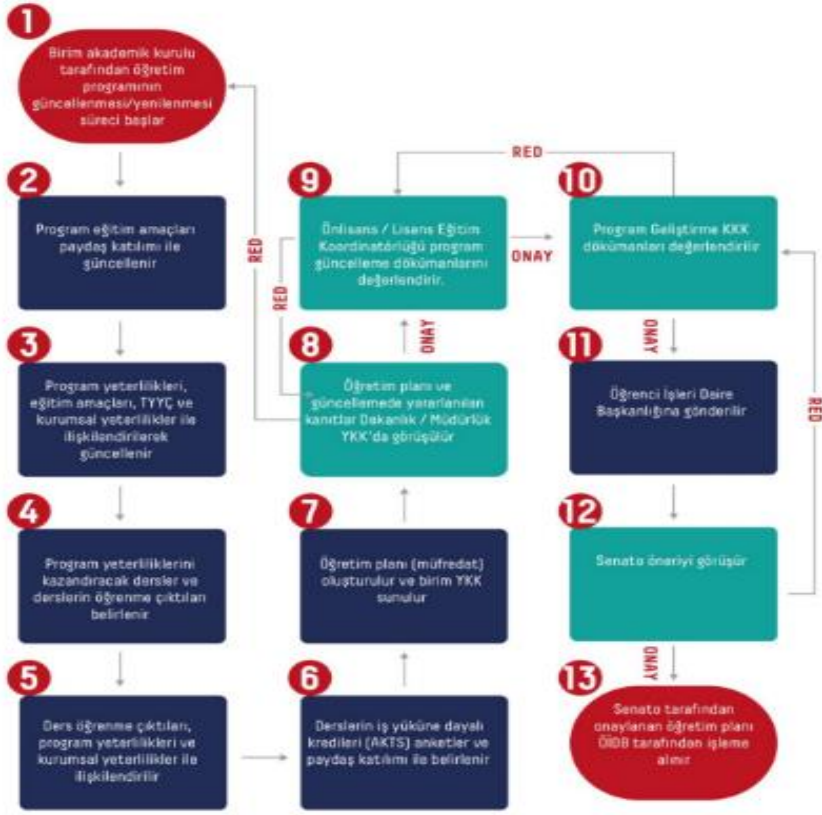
1

Birim akademik kurulu tarafından öğretim programının güncellenmesi/yenilenmesi süreci başlar

2

Program eğitim amaçları paydaş katılımı ile güncellenir

3

Program yeterlilikleri, eğitim amaçları, TYYÇ ve kurumsal yeterlilikler ile ilişkilendirilerek güncellenir

4

Program yeterliliklerini kazandıracak dersler ve derslerin öğrenme çıktıları belirlenir

5

Ders öğrenme çıktıları, program yeterlilikleri ve kurumsal yeterlilikler ile ilişkilendirilir

6

Derslerin iş yüküne dayalı kredileri (AKTS) anketler ve paydaş katılımı ile belirlenir

7

Öğretim planı (müfredat) oluşturulur ve birim YKK sunulur

8

Öğretim planı ve güncellemede yararlanılan kanıtlar Dekanlık / Müdürlük YKK'da görüşülür

ONAY

9

Önlisans / Lisans Eğitim Koordinatörlüğü program güncelleme dökümanlarını değerlendirir.

RED

RED

ONAY

RED

10

Program Geliştirme KKK dökümanları değerlendirilir

ONAY

11

Öğrenci İşleri Daire Başkanlığına gönderilir

RED

12

Senato öneriyi görüşür

ONAY

13

Senato tarafından onaylanan öğretim planı ÖİDB tarafından işleme alınır